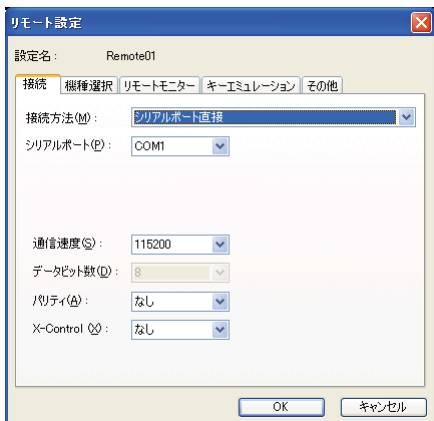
リモート設定

設定名： Remote01

接続 | 機種選択 | リモートモニター | キーエミュレーション | その他

接続方法(M)： シリアルポート直接

シリアルポート(P)： COM1

通信速度(S)： 115200

データビット数(D)： 8

パリティ(A)： なし

X-Control (X)： なし

OK キャンセル